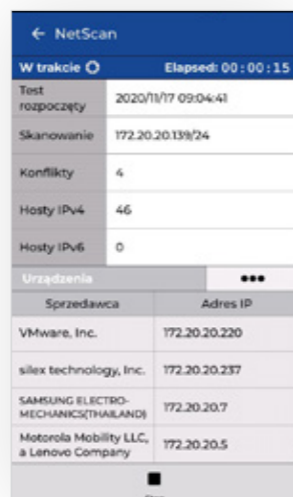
← NetScan

W trakcie

Elapsed: 00 : 00 : 15

| Test rozpoczęty | 2020/11/17 09:04:41 |
|---|---|
| Skanowanie | 172.20.20.139/24 |
| Konflikty | 4 |
| Hosty IPv4 | 46 |
| Hosty IPv6 | 0 |

Urządzenia

•••

| Sprzedawca | Adres IP |
|---|---|
| VMware, Inc. | 172.20.20.220 |
| silex technology, Inc. | 172.20.20.237 |
| SAMSUNG ELECTRO-MECHANICS(THAILAND) | 172.20.20.7 |
| Motorola Mobility LLC, a Lenovo Company | 172.20.20.5 |

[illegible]